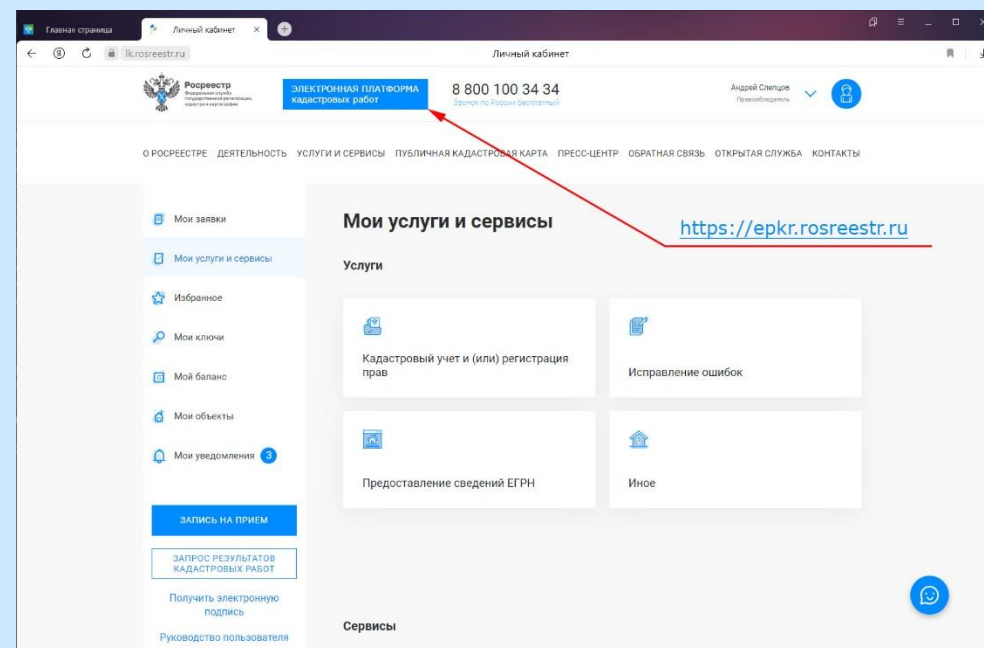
Главная страница
Личный кабинет
lk.rosreestr.ru
Личный кабинет

Росреестр
Федеральная служба государственной регистрации, кадастра и картографии
ЭЛЕКТРОННАЯ ПЛАТФОРМА кадастровых работ
8 800 100 34 34
Звонок по России бесплатный
Андрей Слепцов
Правообладатель

О РОСРЕЕСТРЕ ДЕЯТЕЛЬНОСТЬ УСЛУГИ И СЕРВИСЫ ПУБЛИЧНАЯ КАДАСТРОВАЯ КАРТА ПРЕСС-ЦЕНТР ОБРАТНАЯ СВЯЗЬ ОТКРЫТАЯ СЛУЖБА КОНТАКТЫ

Мои заявки
Мои услуги и сервисы
Избранное
Мои ключи
Мой баланс
Мои объекты
Мои уведомления 3

ЗАПИСЬ НА ПРИЕМ
ЗАПРОС РЕЗУЛЬТАТОВ КАДАСТРОВЫХ РАБОТ
Получить электронную подпись
Руководство пользователя

Мои услуги и сервисы

https://epkr.rosreestr.ru

Услуги

Кадастровый учет и (или) регистрация прав

Исправление ошибок

Предоставление сведений ЕГРН

Иное

Сервисы